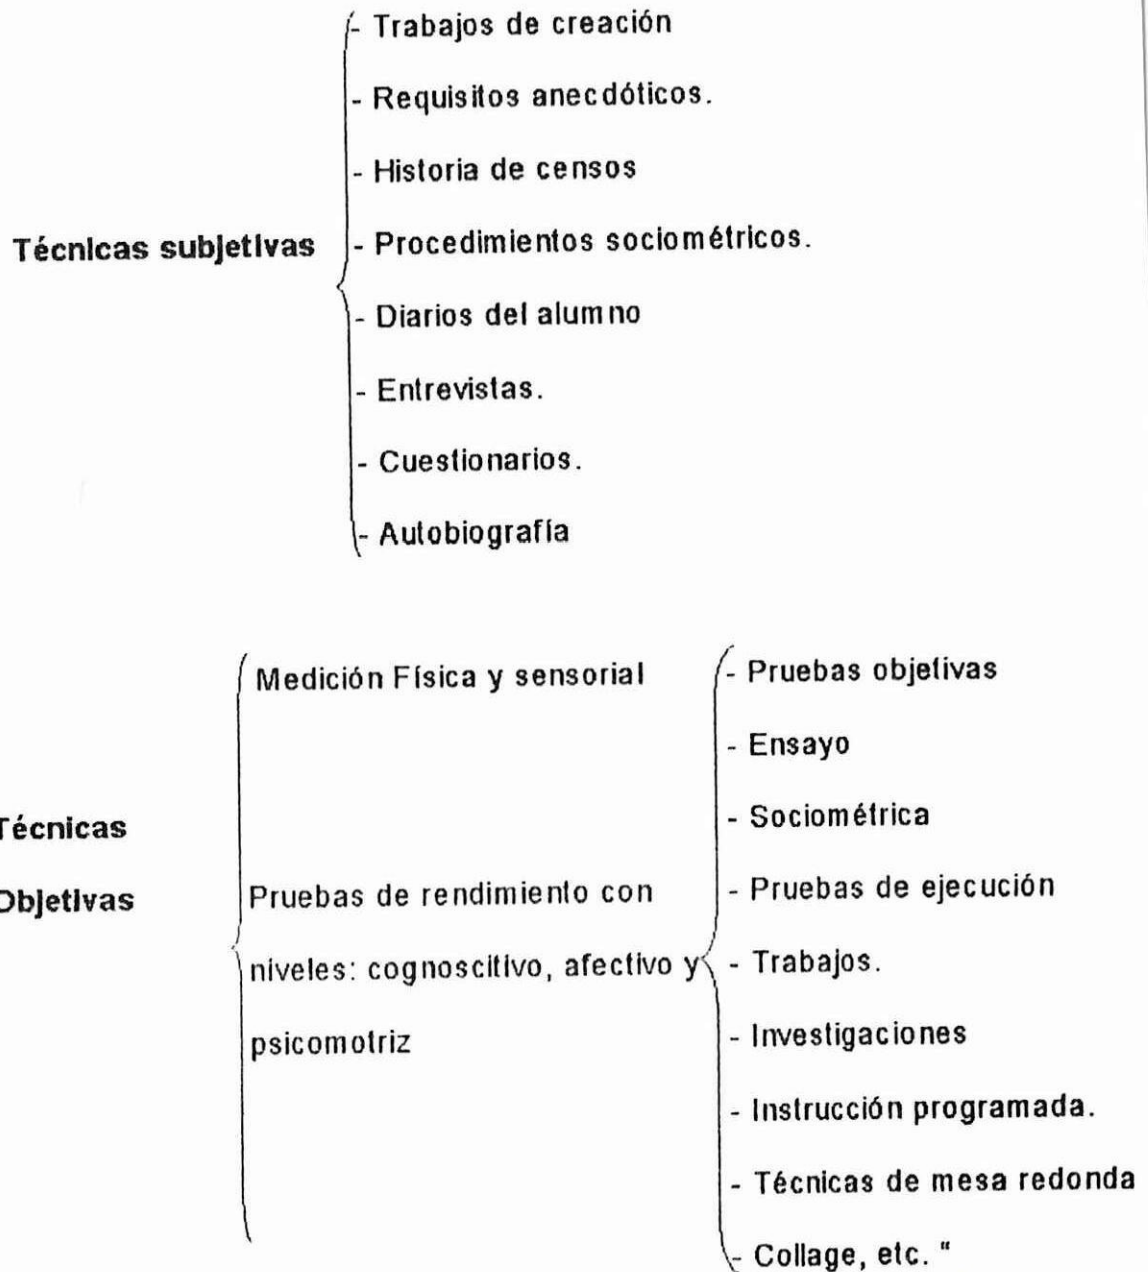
Técnicas subjetivas

- Trabajos de creación
- Requisitos anecdóticos.
- Historia de censos
- Procedimientos sociométricos.
- Diarios del alumno
- Entrevistas.
- Cuestionarios.
- Autobiografía

Técnicas Objetivas

Medición Física y sensorial

Pruebas de rendimiento con niveles: cognoscitivo, afectivo y psicomotriz

- Pruebas objetivas
- Ensayo
- Sociométrica
- Pruebas de ejecución
- Trabajos.
- Investigaciones
- Instrucción programada.
- Técnicas de mesa redonda
- Collage, etc. "